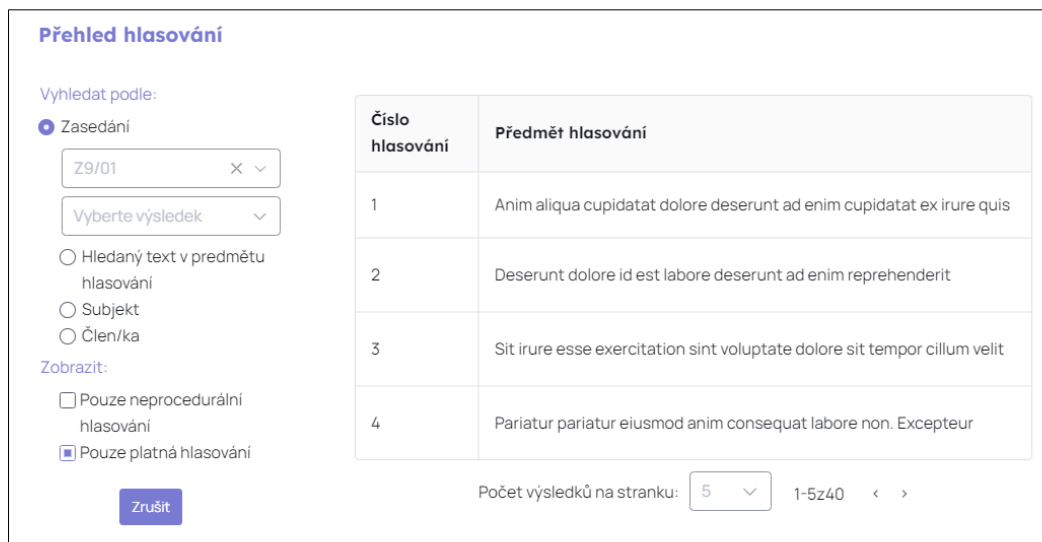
Přehled hlasování

Vyhledat podle:

Zasedání

Z9/01

Vyberte výsledek

Hledaný text v predmětu hlasování

Subjekt

Člen/ka

Zobrazit:

Pouze neprocedurální hlasování

Pouze platná hlasování

Zrušit

| Číslo hlasování | Předmět hlasování |
|---|---|
| 1 | Anim aliqua cupidatat dolore deserunt ad enim cupidatat ex irure quis |
| 2 | Deserunt dolore id est labore deserunt ad enim reprehenderit |
| 3 | Sit irure esse exercitation sint voluptate dolore sit tempor cillum velit |
| 4 | Pariatur pariatur eiusmod anim consequat labore non. Excepteur |

Počet výsledků na stranku: 5 1-5z40 ‹ ›